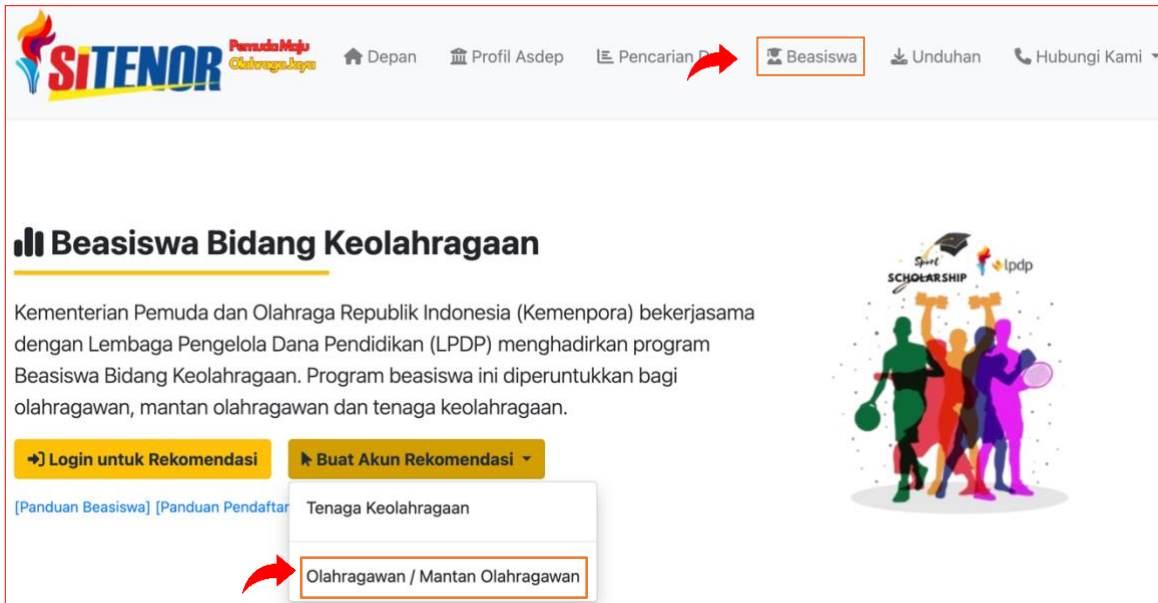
SiTENOR Pemuda Maju Olahraga Jaya

Depan Profil Asdep Pencarian D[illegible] Beasiswa Unduhan Hubungi Kami

Beasiswa Bidang Keolahragaan

Kementerian Pemuda dan Olahraga Republik Indonesia (Kemenpora) bekerjasama dengan Lembaga Pengelola Dana Pendidikan (LPDP) menghadirkan program Beasiswa Bidang Keolahragaan. Program beasiswa ini diperuntukkan bagi olahragawan, mantan olahragawan dan tenaga keolahragaan.

Login untuk Rekomendasi

Buat Akun Rekomendasi

[Panduan Beasiswa] [Panduan Pendaftar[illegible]

Tenaga Keolahragaan

Olahragawan / Mantan Olahragawan

Sport SCHOLARSHIP lpdp